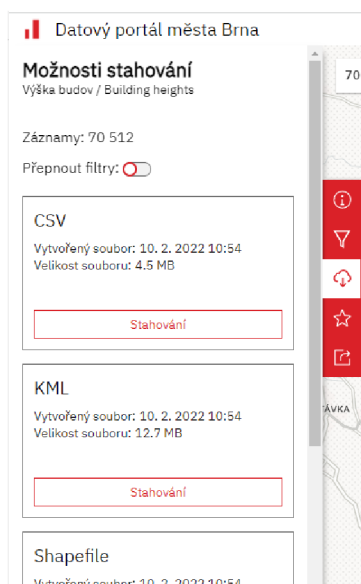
Datový portál města Brna

Možnosti stahování
Výška budov / Building heights

Záznamy: 70 512

Přepnout filtry:

CSV
Vytvořený soubor: 10. 2. 2022 10:54
Velikost souboru: 4.5 MB

Stahování

KML
Vytvořený soubor: 10. 2. 2022 10:54
Velikost souboru: 12.7 MB

Stahování

Shapefile
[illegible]

70

ÁVKA